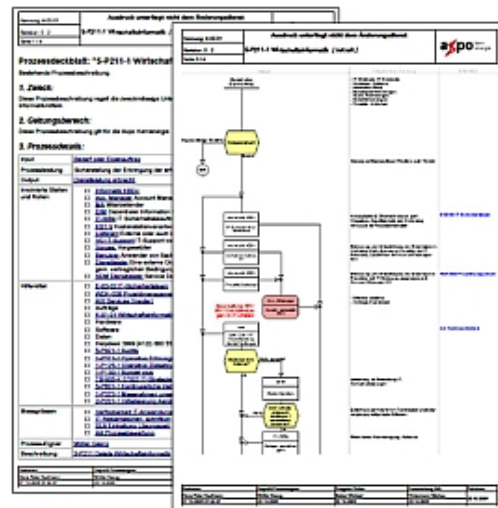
Ausdruck unterliegt nicht dem Änderungsdienst

Prozessdeckblatt: "5-P211-1 Wirtschaft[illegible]

Bestehende Prozessbeschreibung

1. Zweck:

Diese Prozessbeschreibung regelt die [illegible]

2. Geltungsbereich:

Diese Prozessbeschreibung gilt für die Axpo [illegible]

3. Prozessdetails:

Ausdruck unterliegt nicht dem Änderungsdienst

5-P211-1 Wirtschaftlichkeit (Ablauf)

axpo

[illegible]